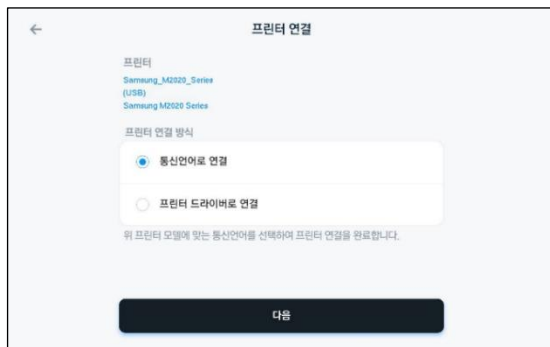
←

프린터 연결

프린터

Samsung_M2020_Series
(USB)
Samsung M2020 Series

프린터 연결 방식

통신언어로 연결

프린터 드라이버로 연결

위 프린터 모델에 맞는 통신언어를 선택하여 프린터 연결을 완료합니다.

다음